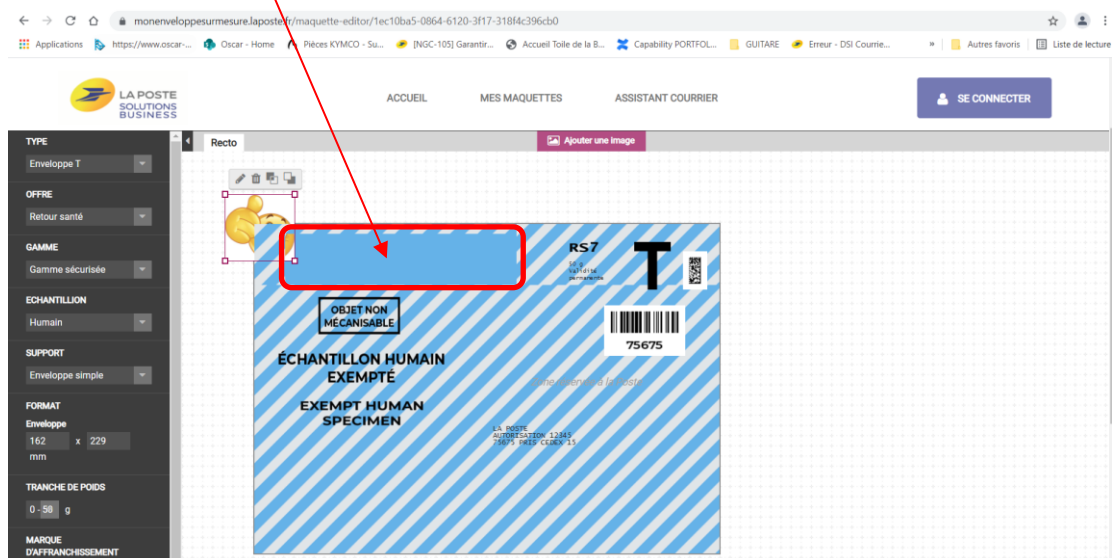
monenveloppesurmesure.laposte.fr/maquette-editor/1ec10ba5-0864-6120-3f17-318f4c396cb0

Applications https://www.oscar-... Oscar - Home Pièces KYMCO - Su... [NGC-105] Garantir... Accueil Toile de la B... Capability PORTFOL... GUITARE Erreur - DSI Courrie... » Autres favoris Liste de lecture

LA POSTE SOLUTIONS BUSINESS

ACCUEIL MES MAQUETTES ASSISTANT COURRIER

SE CONNECTER

TYPE
Enveloppe T
OFFRE
Retour santé
GAMME
Gamme sécurisée
ECHANTILLON
Humain
SUPPORT
Enveloppe simple
FORMAT
Enveloppe
162 x 229
mm
TRANCHE DE POIDS
0 - 50 g
MARQUE D'AFFRANCHISSEMENT

Recto

Ajouter une image

RS7
50 g
Validité
permanente

T

75675

OBJET NON MÉCANISABLE

ÉCHANTILLON HUMAIN EXEMPTÉ

EXEMPT HUMAN SPECIMEN

Zone réservée à la Poste

LA POSTE
AUTORISATION 12345
75675 PARIS CEDEX 15